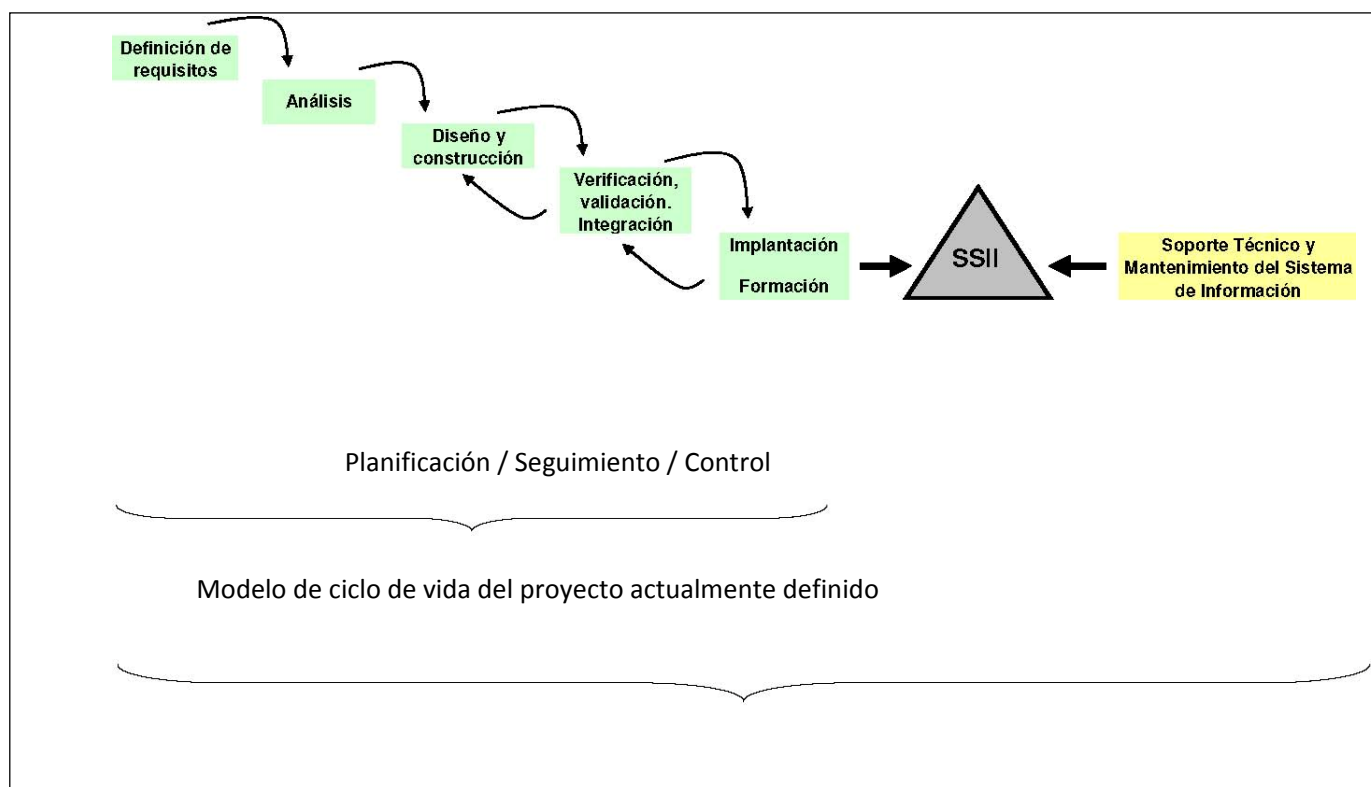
Definición de requisitos

Análisis

Diseño y construcción

Verificación, validación. Integración

Implantación

Formación

SSII

Soporte Técnico y Mantenimiento del Sistema de Información

Planificación / Seguimiento / Control

Modelo de ciclo de vida del proyecto actualmente definido